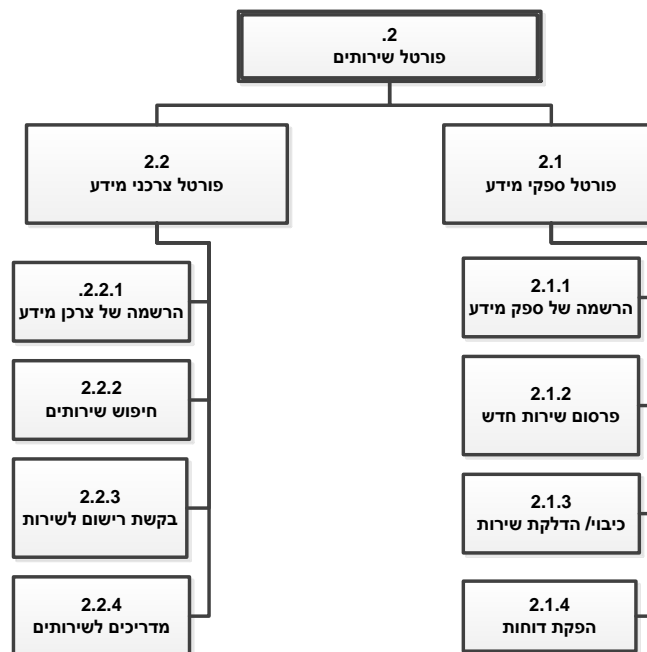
.2
פורטל שירותים

2.1
פורטל ספקי מידע

2.1.1
הרשמה של ספק מידע

2.1.2
פרסום שירות חדש

2.1.3
כיבוי/ הדלקת שירות

2.1.4
הפקת דוחות

2.2
פורטל צרכני מידע

.2.2.1
הרשמה של צרכן מידע

2.2.2
חיפוש שירותים

2.2.3
בקשת רישום לשירות

2.2.4
מדריכים לשירותים